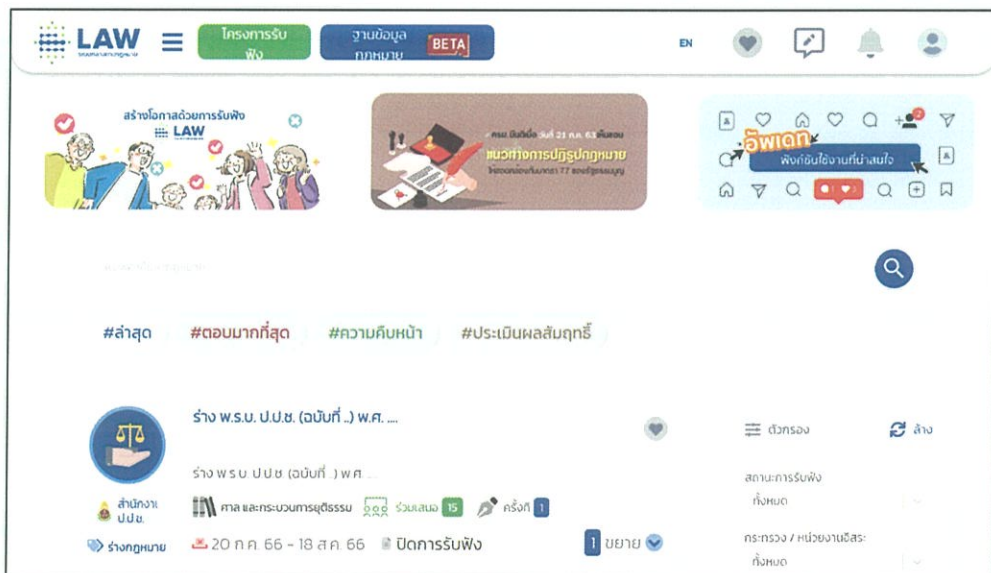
LAW
ระบบกลางทางกฎหมาย

โครงการรับฟัง

ฐานข้อมูลกฎหมาย BETA

EN

สร้างโอกาสด้วยการรับฟัง
LAW

ครม. มีมติเมื่อวันที่ 21 ก.ค. 63 เห็นชอบ
แนวทางการปฏิรูปกฎหมาย
ให้สอดคล้องกับมาตรา 77 ของรัฐธรรมนูญ

อัพเดท
ฟังก์ชันใช้งานที่น่าสนใจ

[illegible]

#ล่าสุด #ตอบมากที่สุด #ความคืบหน้า #ประเมินผลสัมฤทธิ์

ร่าง พ.ร.บ. ป.ป.ช. (ฉบับที่ ..) พ.ศ. ....

ร่าง พ.ร.บ. ป.ป.ช. (ฉบับที่ ..) พ.ศ. ....

สำนักงาน ป.ป.ช.

ศาลและกระบวนการยุติธรรม ร่วมเสนอ 15 ครั้งที่ 1

ร่างกฎหมาย 20 ก.ค. 66 - 18 ส.ค. 66 ปิดการรับฟัง

1 ขยาย

ตัวกรอง

ล้าง

สถานะการรับฟัง
ทั้งหมด

กระทรวง / หน่วยงานอิสระ
ทั้งหมด